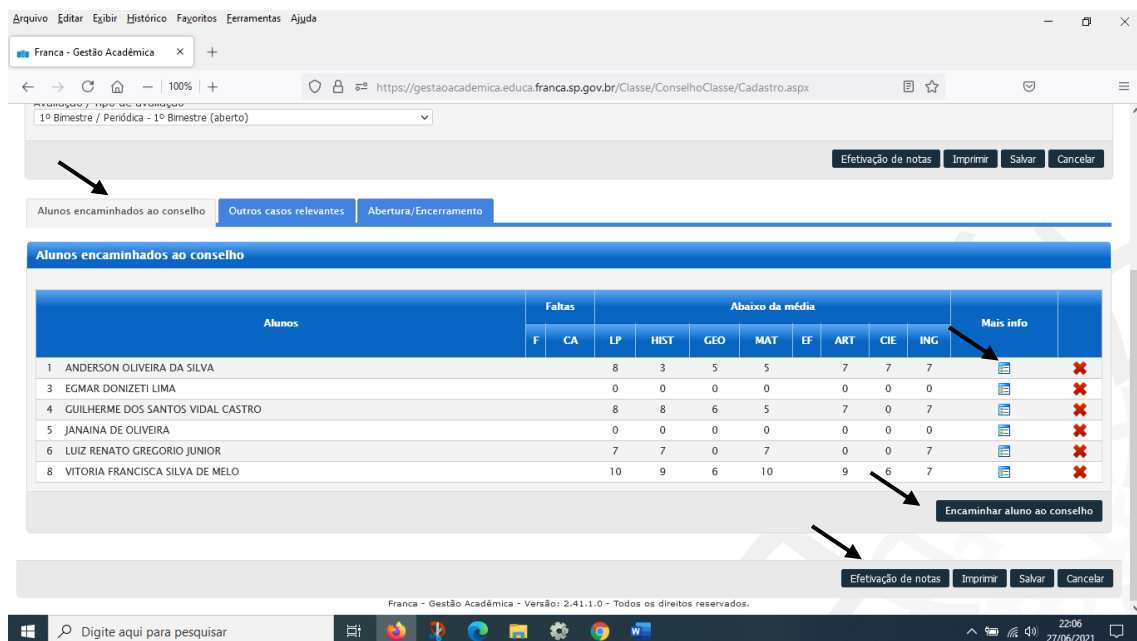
Arquivo Editar Exibir Histórico Favoritos Ferramentas Ajuda

Franca - Gestão Acadêmica ×

100%

https://gestaoacademica.educa.franca.sp.gov.br/Classe/ConselhoClasse/Cadastro.aspx

Avaliação / Tipo de avaliação
1º Bimestre / Periódica - 1º Bimestre (aberto)

Efetivação de notas | Imprimir | Salvar | Cancelar

Alunos encaminhados ao conselho | Outros casos relevantes | Abertura/Encerramento

Alunos encaminhados ao conselho

| Alunos | F | CA | LP | HIST | GEO | MAT | EF | ART | CIE | ING | Mais info | |
|---|---|---|---|---|---|---|---|---|---|---|---|---|
| 1 ANDERSON OLIVEIRA DA SILVA | | | 8 | 3 | 5 | 5 | | 7 | 7 | 7 | | |
| 3 EGMAR DONIZETI LIMA | | | 0 | 0 | 0 | 0 | | 0 | 0 | 0 | | |
| 4 GUILHERME DOS SANTOS VIDAL CASTRO | | | 8 | 8 | 6 | 5 | | 7 | 0 | 7 | | |
| 5 JANAINA DE OLIVEIRA | | | 0 | 0 | 0 | 0 | | 0 | 0 | 0 | | |
| 6 LUIZ RENATO GREGORIO JUNIOR | | | 7 | 7 | 0 | 7 | | 0 | 0 | 7 | | |
| 8 VITORIA FRANCISCA SILVA DE MELO | | | 10 | 9 | 6 | 10 | | 9 | 6 | 7 | | |

Faltas: F, CA — Abaixo da média: LP, HIST, GEO, MAT, EF, ART, CIE, ING

Encaminhar aluno ao conselho

Efetivação de notas | Imprimir | Salvar | Cancelar

Franca - Gestão Acadêmica - Versão: 2.41.1.0 - Todos os direitos reservados.

Digite aqui para pesquisar

22:06
27/06/2021